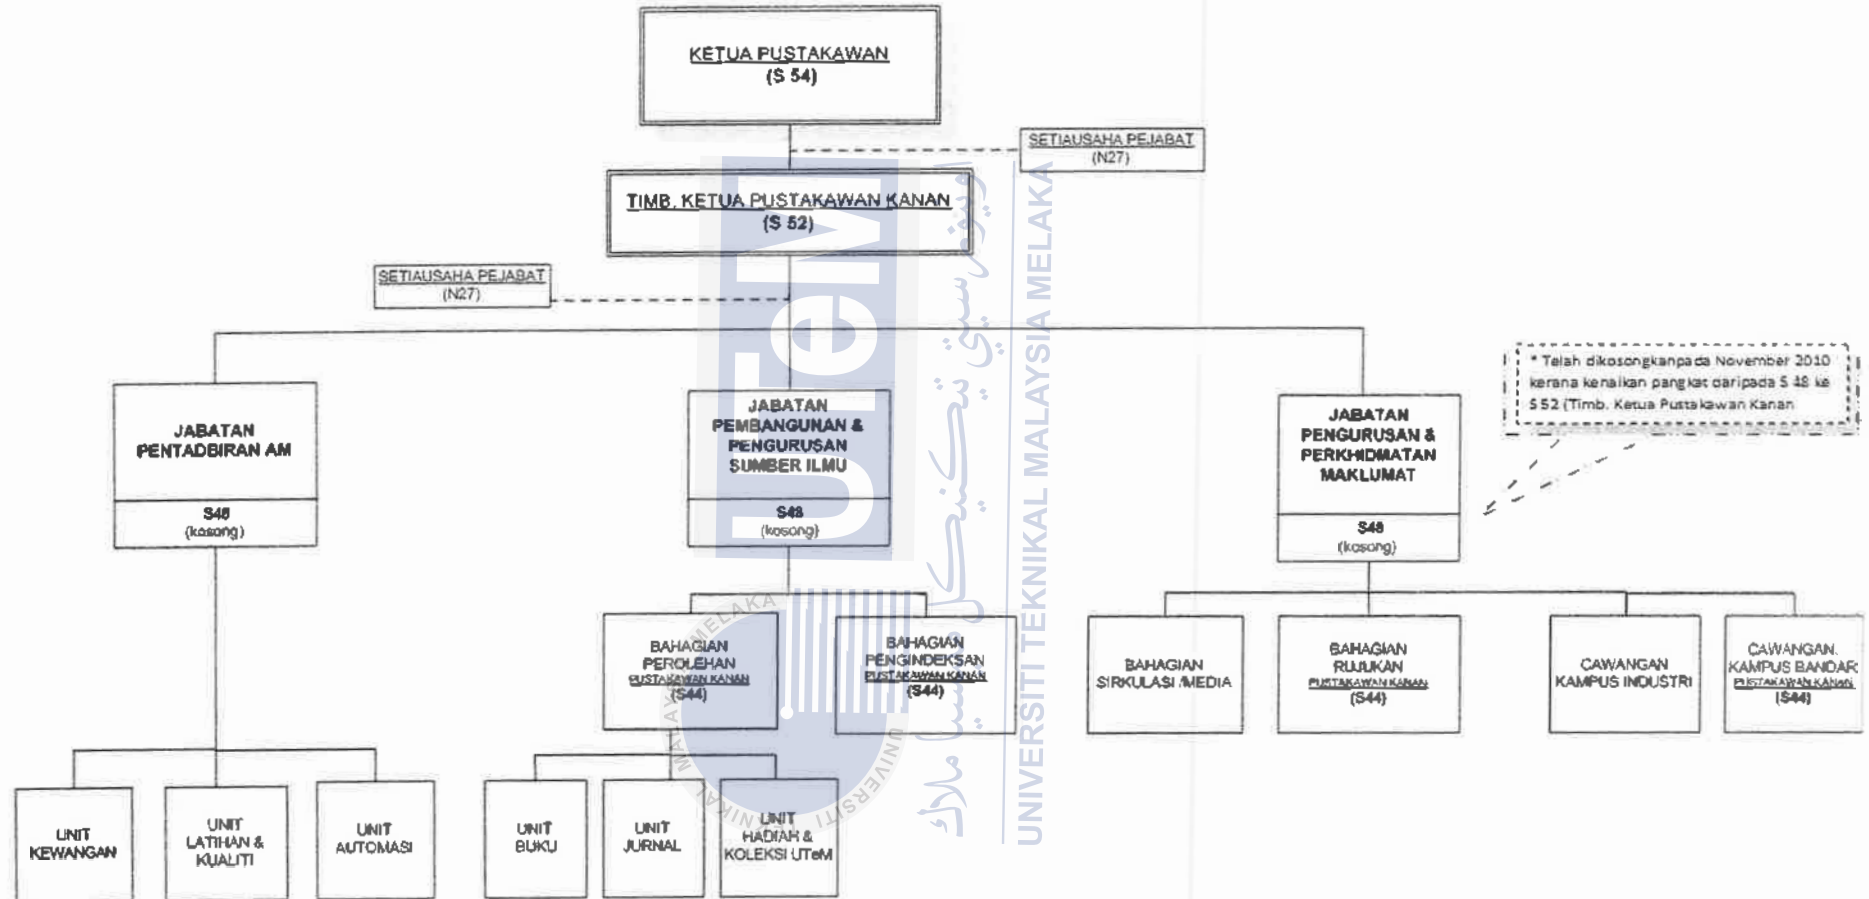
KETUA PUSTAKAWAN
(S 54)

SETIAUSAHA PEJABAT
(N27)

TIMB. KETUA PUSTAKAWAN KANAN
(S 52)

SETIAUSAHA PEJABAT
(N27)

* Telah dikosongkanpada November 2010 kerana kenaikan pangkat daripada S 48 ke S 52 (Timb. Ketua Pustakawan Kanan

JABATAN PENTADBIRAN AM
S48
(kosong)

JABATAN PEMBANGUNAN & PENGURUSAN SUMBER ILMU
S48
(kosong)

JABATAN PENGURUSAN & PERKHIDMATAN MAKLUMAT
S48
(kosong)

BAHAGIAN PEROLEHAN
PUSTAKAWAN KANAN
(S44)

BAHAGIAN PENGINDEKSAN
PUSTAKAWAN KANAN
(S44)

BAHAGIAN SIRKULASI /MEDIA

BAHAGIAN RUJUKAN
PUSTAKAWAN KANAN
(S44)

CAWANGAN KAMPUS INDUSTRI

CAWANGAN KAMPUS BANDAR
PUSTAKAWAN KANAN
(S44)

UNIT KEWANGAN

UNIT LATIHAN & KUALITI

UNIT AUTOMASI

UNIT BUKU

UNIT JURNAL

UNIT HADIAH & KOLEKSI UTeM

UNIVERSITI TEKNIKAL MALAYSIA MELAKA